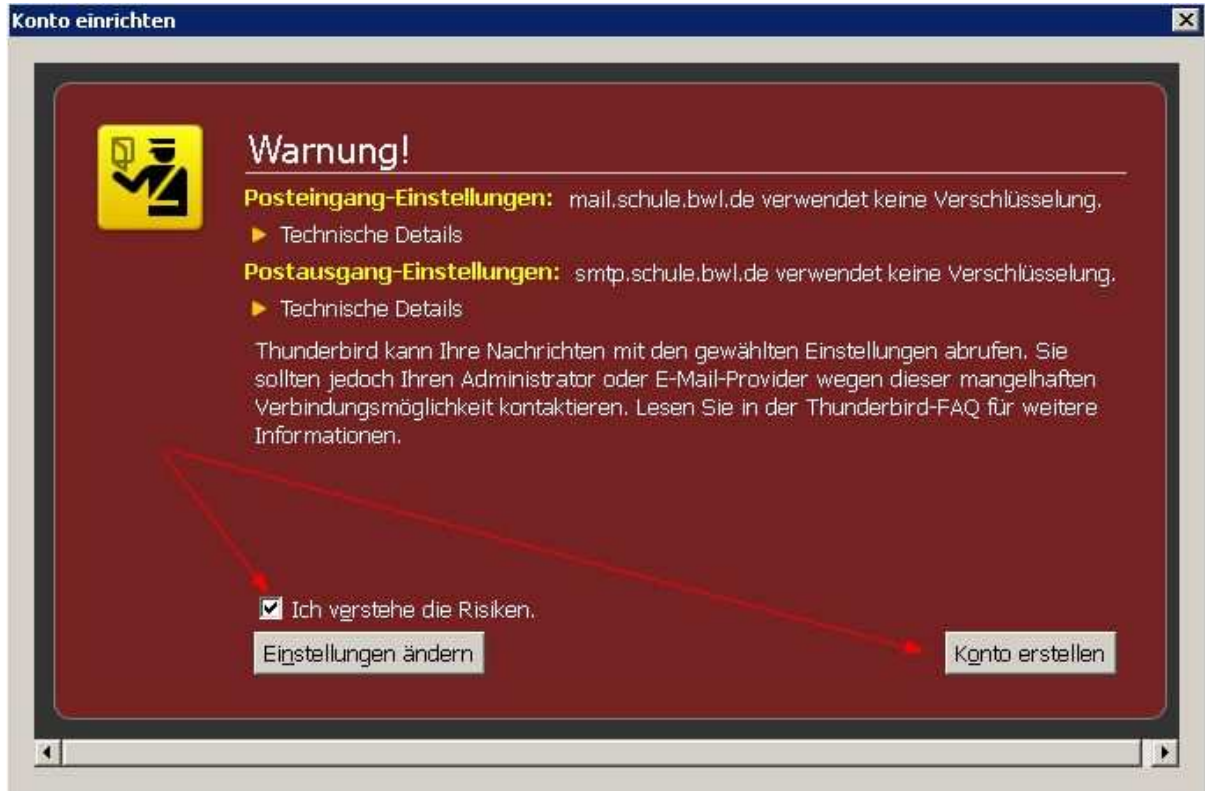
Konto einrichten

Warnung!

**Posteingang-Einstellungen:** mail.schule.bwl.de verwendet keine Verschlüsselung.

Technische Details

**Postausgang-Einstellungen:** smtp.schule.bwl.de verwendet keine Verschlüsselung.

Technische Details

Thunderbird kann Ihre Nachrichten mit den gewählten Einstellungen abrufen. Sie sollten jedoch Ihren Administrator oder E-Mail-Provider wegen dieser mangelhaften Verbindungsmöglichkeit kontaktieren. Lesen Sie in der Thunderbird-FAQ für weitere Informationen.

Ich verstehe die Risiken.

Einstellungen ändern

Konto erstellen